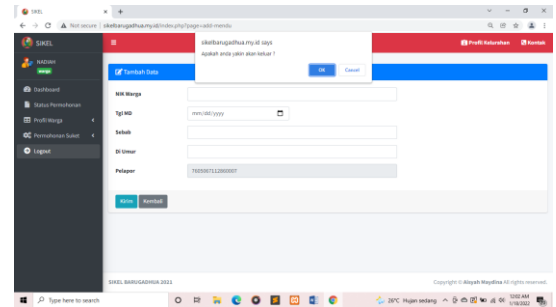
SIKEL
Not secure | sikelbarugadhua.my.id/index.php?page=add-mendu
sikelbarugadhua.my.id says
Apakah anda yakin akan keluar ?
OK
Cancel
SIKEL
Profil Kelurahan
Kontak
NADIAH
Dashboard
Status Permohonan
Profil Warga
Permohonan Suket
Logout
Tambah Data
NIK Warga
Tgl MD
mm/dd/yyyy
Sebab
Di Umur
Pelapor
7605007112860007
Kirim
Kembali
SIKEL BARUGADHUA 2021
Copyright © Aisyah Maydina All rights reserved.
Type here to search
26°C Hujan sedang
12:02 AM
1/18/2022